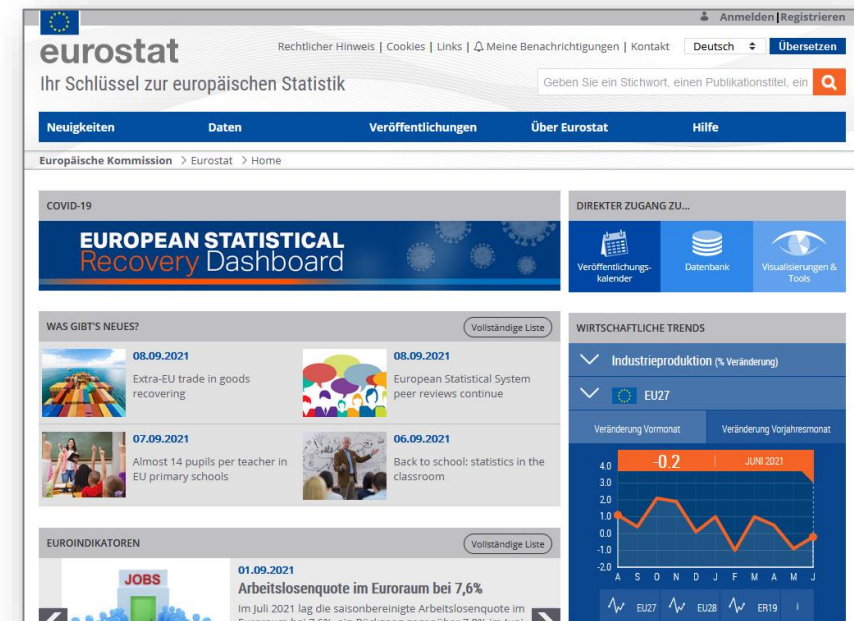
Anmelden | Registrieren

eurostat

Rechtlicher Hinweis | Cookies | Links | Meine Benachrichtigungen | Kontakt Deutsch Übersetzen

Ihr Schlüssel zur europäischen Statistik

Geben Sie ein Stichwort, einen Publikationstitel, ein

Neuigkeiten Daten Veröffentlichungen Über Eurostat Hilfe

Europäische Kommission > Eurostat > Home

COVID-19

EUROPEAN STATISTICAL Recovery Dashboard

DIREKTER ZUGANG ZU...

Veröffentlichungskalender

Datenbank

Visualisierungen & Tools

WAS GIBT'S NEUES?

Vollständige Liste

08.09.2021
Extra-EU trade in goods recovering

08.09.2021
European Statistical System peer reviews continue

07.09.2021
Almost 14 pupils per teacher in EU primary schools

06.09.2021
Back to school: statistics in the classroom

WIRTSCHAFTLICHE TRENDS

Industrieproduktion (% Veränderung)

EU27

Veränderung Vormonat Veränderung Vorjahresmonat

-0.2 JUNI 2021

4.0
3.0
2.0
1.0
0.0
-1.0
-2.0
A S O N D J F M A M J

EU27 EU28 ER19 i

EUROINDIKATOREN

Vollständige Liste

JOBS

01.09.2021
Arbeitslosenquote im Euroraum bei 7,6%

Im Juli 2021 lag die saisonbereinigte Arbeitslosenquote im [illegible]